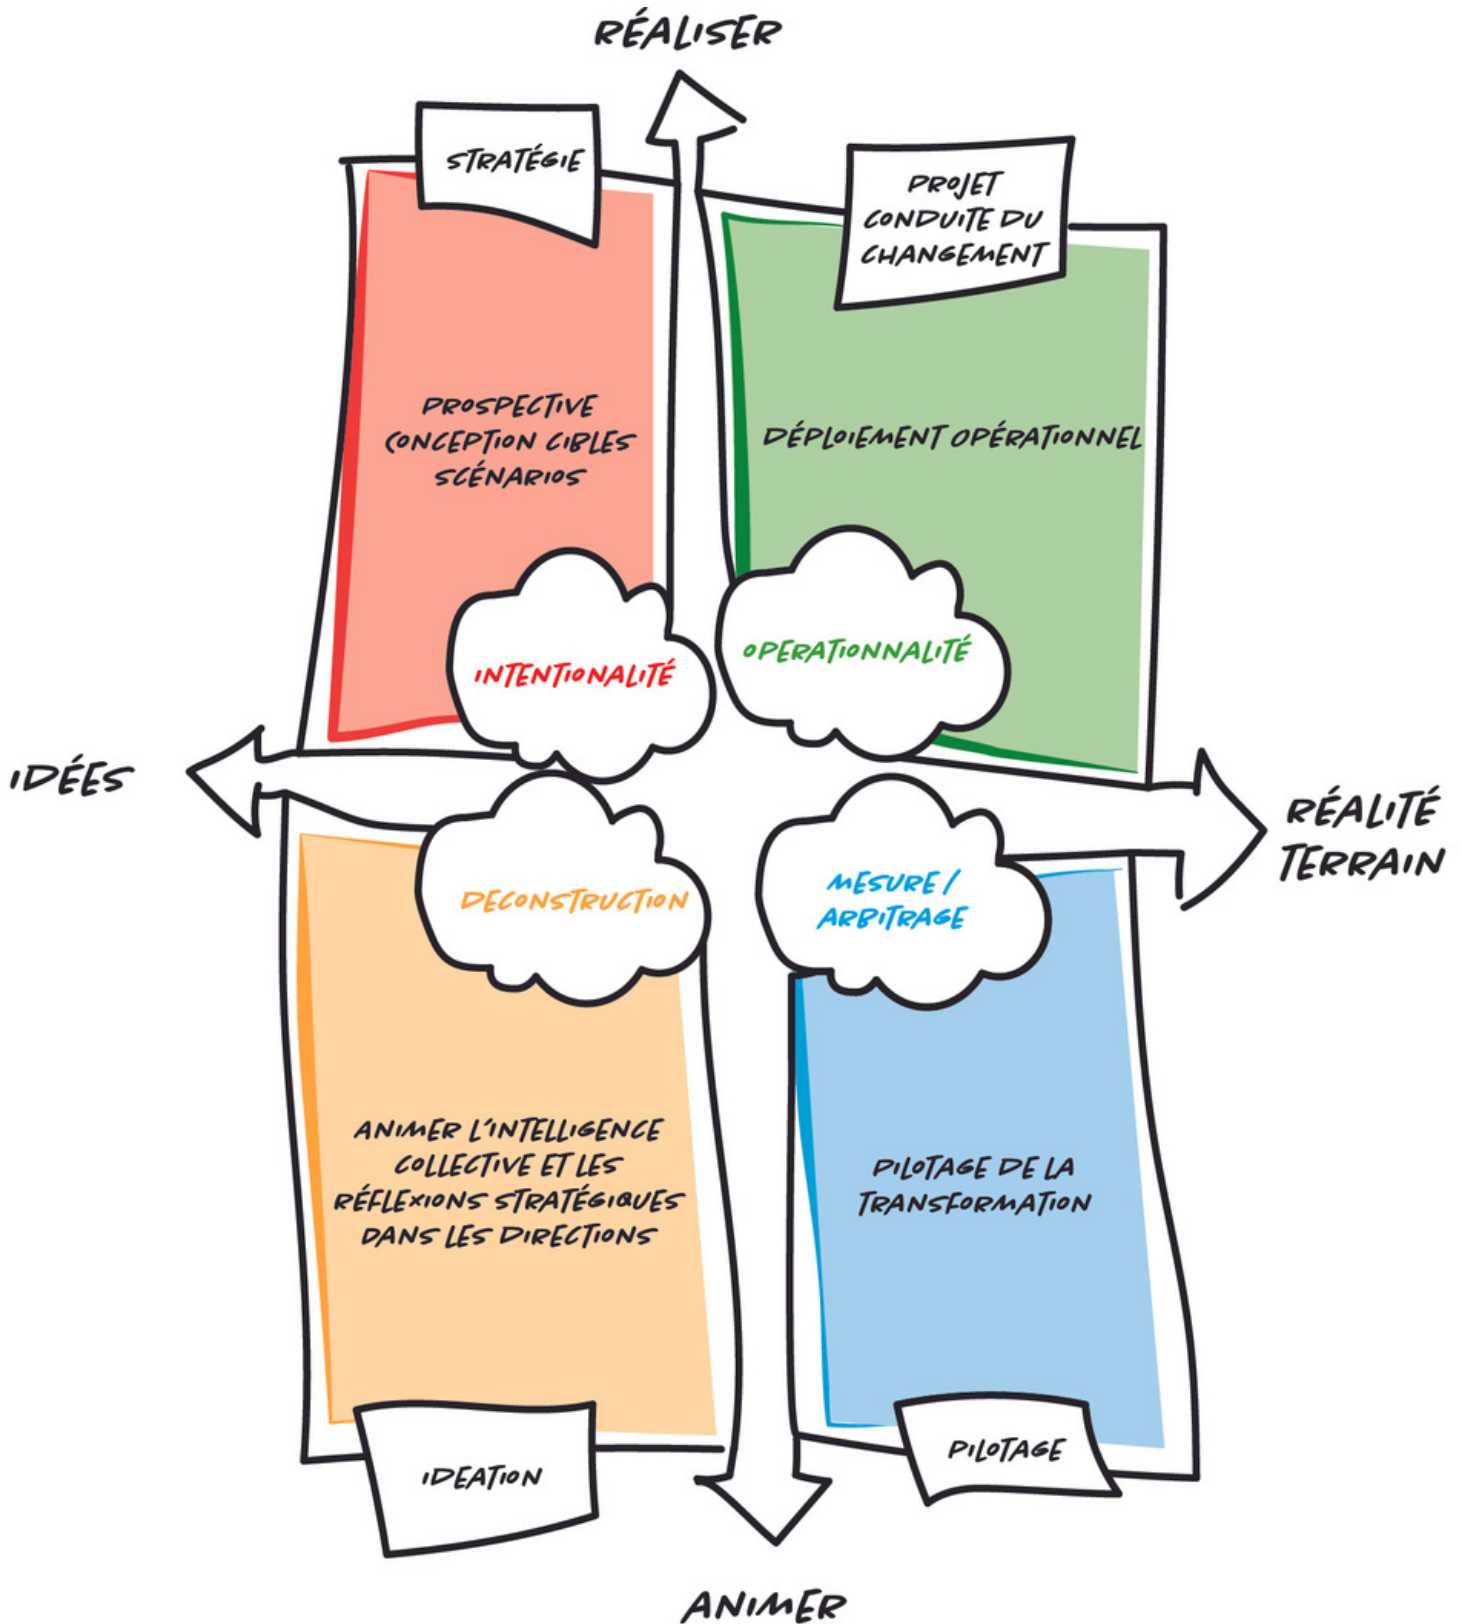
RÉALISER

STRATÉGIE

PROSPECTIVE
CONCEPTION CIBLES
SCÉNARIOS

INTENTIONALITÉ

PROJET
CONDUITE DU
CHANGEMENT

DÉPLOIEMENT OPÉRATIONNEL

OPERATIONNALITÉ

IDÉES

RÉALITÉ
TERRAIN

DECONSTRUCTION

ANIMER L'INTELLIGENCE COLLECTIVE ET LES RÉFLEXIONS STRATÉGIQUES DANS LES DIRECTIONS

IDEATION

MESURE / ARBITRAGE

PILOTAGE DE LA TRANSFORMATION

PILOTAGE

ANIMER